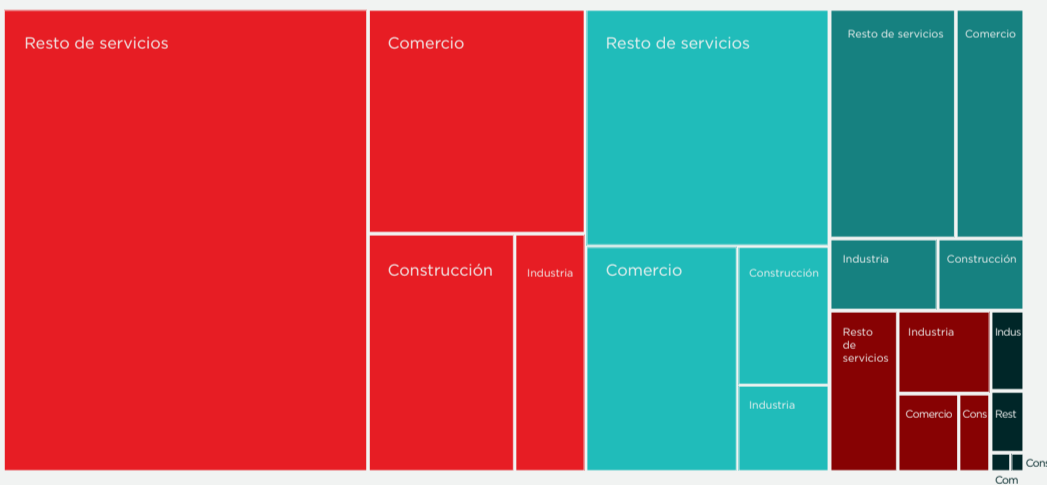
Resto de servicios

Comercio

Construcción

Industria

Resto de servicios

Comercio

Construcción

Industria

Resto de servicios

Comercio

Industria

Construcción

Resto de servicios

Industria

Comercio

Cons

Indus

Rest

Cons

Com